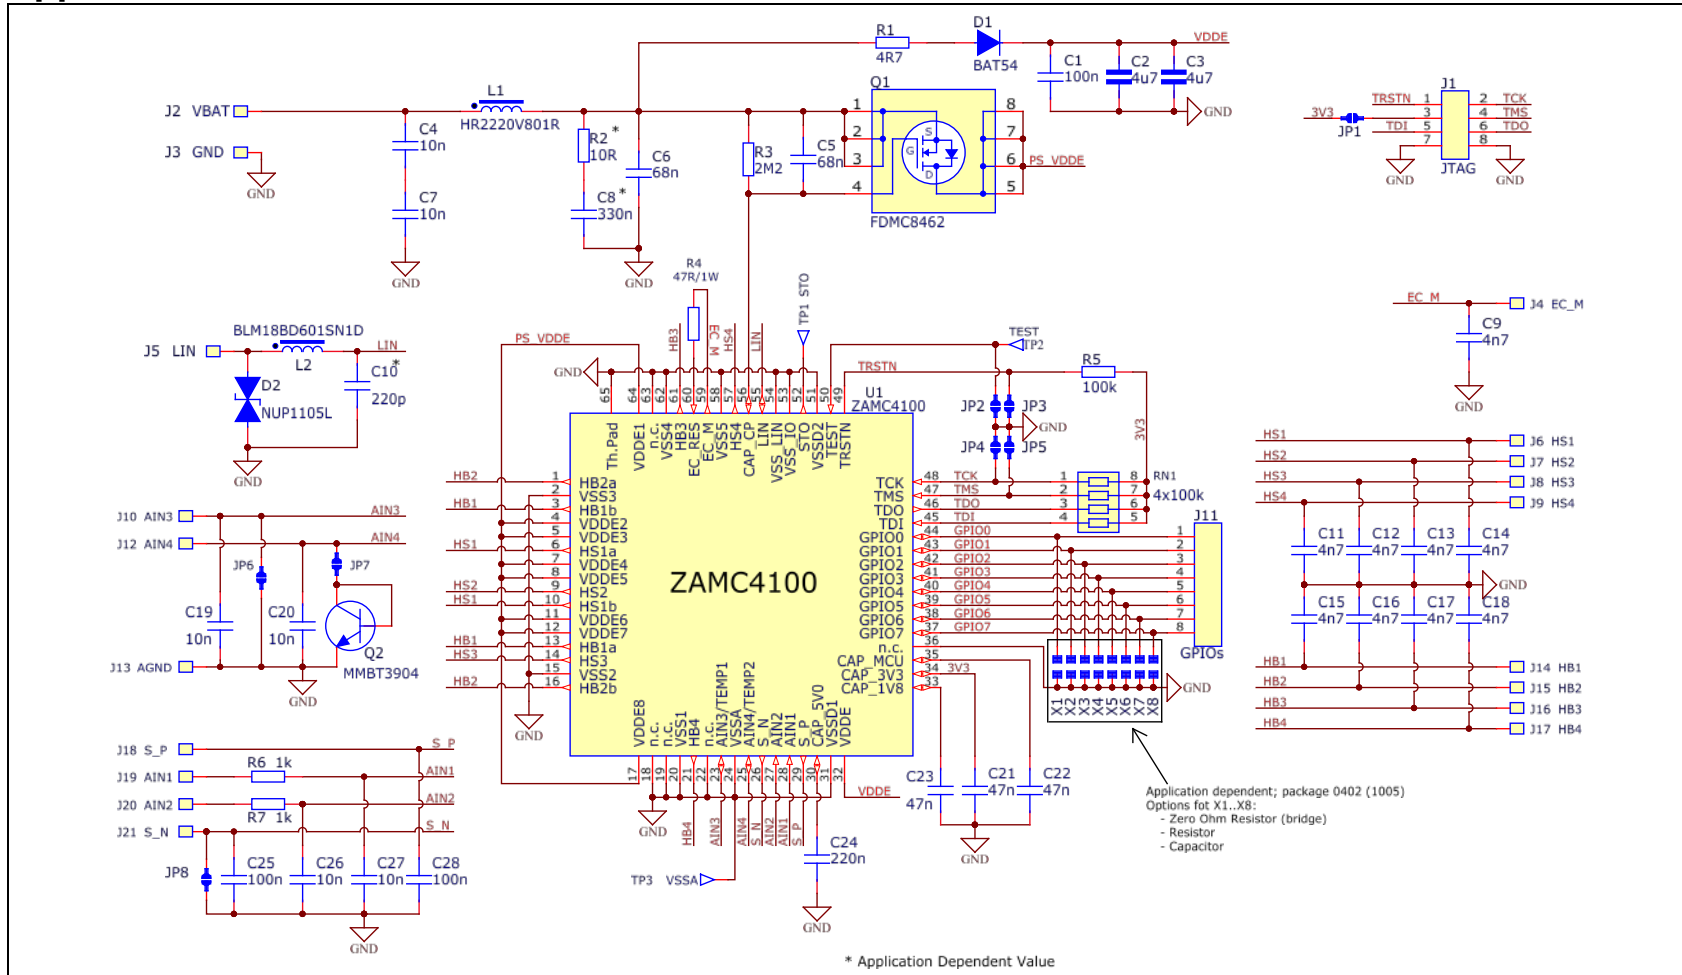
R1
4R7
D1
BAT54
VDDE
C1
100n
C2
4u7
C3
4u7
GND
Q1
J2 VBAT
L1
HR2220V801R
1
2
3
4
8
7
6
5
PS_VDDE
J3 GND
GND
C4
10n
R2 *
10R
C6
68n
R3
2M2
C5
68n
S
G
D
FDMC8462
C7
10n
C8 *
330n
GND
GND
3V3
JP1
TRSTN 1
3
TDI 5
7
J1
2 TCK
4 TMS
6 TDO
8
JTAG
GND
GND
R4
47R/1W
TP1 STO
EC_M
J4 EC_M
C9
4n7
GND
BLM18BD601SN1D
J5 LIN
L2
LIN
C10 *
220p
D2
NUP1105L
GND
PS_VDDE
GND
HB3
EC_M
HS4
LIN
TEST
TP2
TRSTN
R5
100k
U1
ZAMC4100
3V3
JP2
JP3
GND
JP4
JP5
65 64 63 62 61 60 59 58 57 56 55 54 53 52 51 50 49
Th.Pad
VDDE1
n.c.
VSS4
HB3
EC_RES
EC_M
VSS5
HS4
CAP_CP
LIN
VSS_LIN
VSS_IO
STO
VSSD2
TEST
TRSTN
HS1
J6 HS1
HS2
J7 HS2
HS3
J8 HS3
HS4
J9 HS4
HB2
HB1
1 HB2a
2 VSS3
3 HB1b
4 VDDE2
5 VDDE3
6 HS1a
7 VDDE4
8 VDDE5
9 HS2
10 HS1b
11 VDDE6
12 VDDE7
13 HB1a
14 HS3
15 VSS2
16 HB2b
J10 AIN3
AIN3
J12 AIN4
AIN4
HS1
JP6
JP7
HS2
HS1
C19
10n
C20
10n
Q2
MMBT3904
HB1
HS3
HB2
J13 AGND
GND
GND
ZAMC4100
TCK 48 TCK
TMS 47 TMS
TDO 46 TDO
TDI 45 TDI
GPIO0 44 GPIO0
GPIO1 43 GPIO1
GPIO2 42 GPIO2
GPIO3 41 GPIO3
GPIO4 40 GPIO4
GPIO5 39 GPIO5
GPIO6 38 GPIO6
GPIO7 37 GPIO7
n.c. 36
CAP_MCU 35
CAP_3V3 34 3V3
CAP_1V8 33
1 8 RN1
2 7 4x100k
3 6
4 5
J11
1
2
3
4
5
6
7
8
GPIOs
GND
X1 X2 X3 X4 X5 X6 X7 X8
C11
4n7
C12
4n7
C13
4n7
C14
4n7
GND
C15
4n7
C16
4n7
C17
4n7
C18
4n7
HB1
J14 HB1
HB2
J15 HB2
HB3
J16 HB3
HB4
J17 HB4
VDDE8
n.c.
n.c.
VSS1
HB4
n.c.
AIN3/TEMP1
VSSA
AIN4/TEMP2
S_N
AIN2
AIN1
S_P
CAP_5V0
VSSD1
VDDE
17 18 19 20 21 22 23 24 25 26 27 28 29 30 31 32
J18 S_P
S_P
J19 AIN1
R6 1k
AIN1
J20 AIN2
AIN2
R7 1k
J21 S_N
S_N
JP8
C25
100n
C26
10n
C27
10n
C28
100n
GND
GND
HB4
AIN3
AIN4
S_N
AIN2
AIN1
S_P
VDDE
TP3 VSSA
C24
220n
GND
C23
47n
C21
47n
C22
47n
GND
Application dependent; package 0402 (1005)
Options fot X1..X8:
- Zero Ohm Resistor (bridge)
- Resistor
- Capacitor
* Application Dependent Value